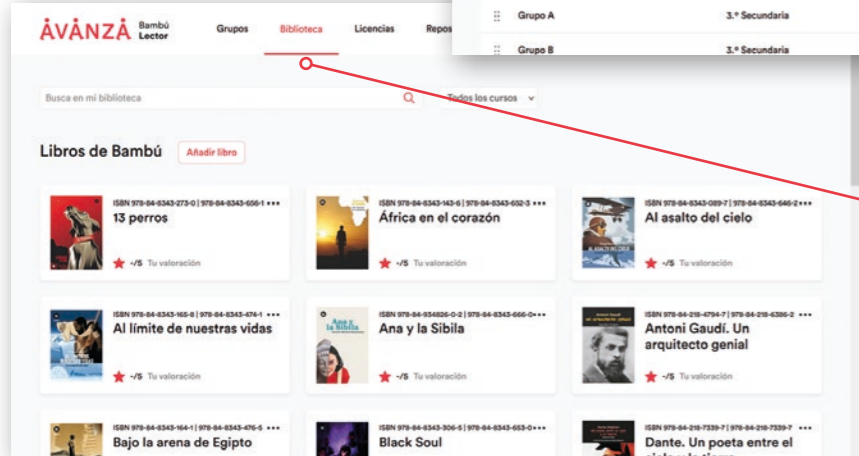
AVANZA Bambú Lector

Grupos Biblioteca Licencias Repos

Grupo A 3.º Secundaria
Grupo B 3.º Secundaria

Busca en mi biblioteca

Todos los cursos

Libros de Bambú

Añadir libro

ISBN 978-84-8343-273-0 | 978-84-8343-656-1 •••
13 perros
-/5 Tu valoración

ISBN 978-84-8343-143-6 | 978-84-8343-652-3 •••
África en el corazón
-/5 Tu valoración

ISBN 978-84-8343-089-7 | 978-84-8343-646-2 •••
Al asalto del cielo
-/5 Tu valoración

ISBN 978-84-8343-165-8 | 978-84-8343-474-1 •••
Al límite de nuestras vidas
-/5 Tu valoración

ISBN 978-84-934826-0-2 | 978-84-8343-666-0 •••
Ana y la Sibila
-/5 Tu valoración

ISBN 978-84-218-4794-7 | 978-84-218-6386-2 •••
Antoni Gaudí. Un arquitecto genial
-/5 Tu valoración

ISBN 978-84-8343-164-1 | 978-84-8343-476-5 •••
Bajo la arena de Egipto

ISBN 978-84-8343-306-5 | 978-84-8343-653-0 •••
Black Soul

ISBN 978-84-218-7339-7 | 978-84-218-7339-7 •••
Dante. Un poeta entre el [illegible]